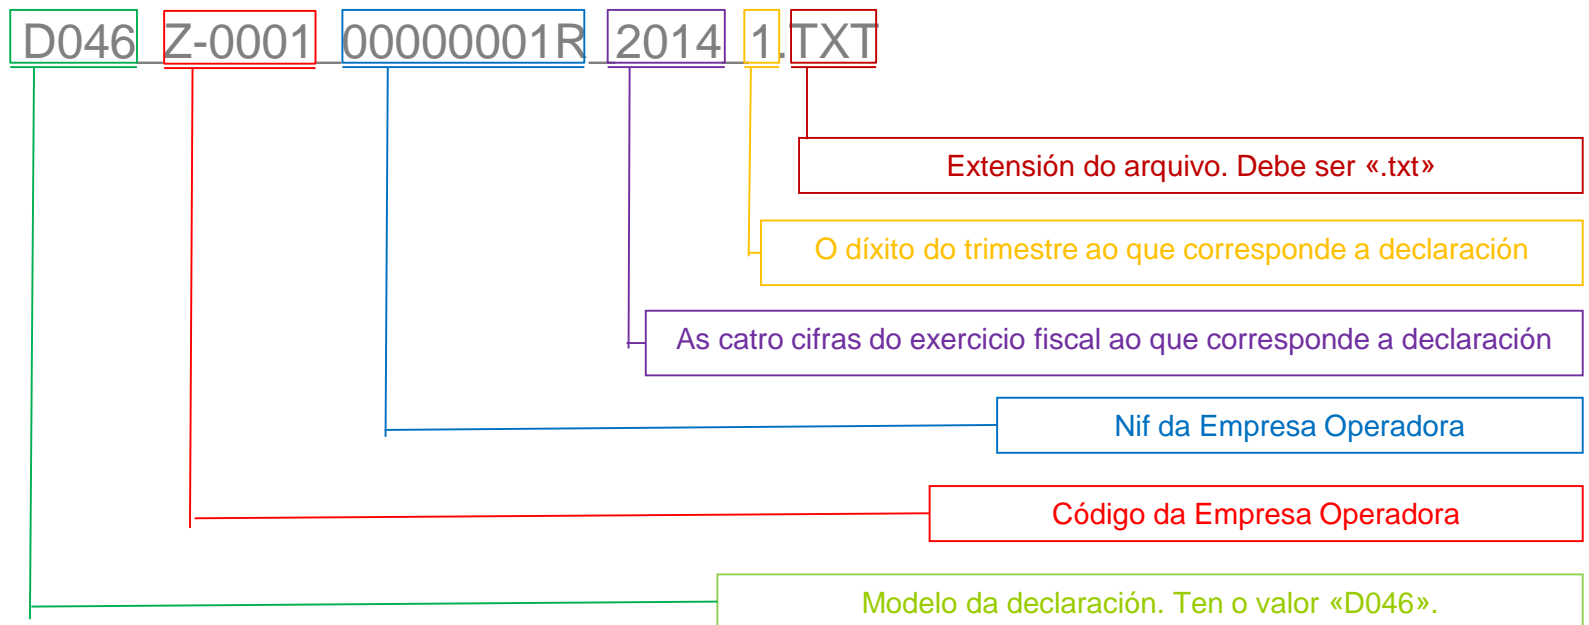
D046_Z-0001_00000001R_2014_1.TXT

Extensión do arquivo. Debe ser «.txt»

O díxito do trimestre ao que corresponde a declaración

As catro cifras do exercicio fiscal ao que corresponde a declaración

Nif da Empresa Operadora

Código da Empresa Operadora

Modelo da declaración. Ten o valor «D046».